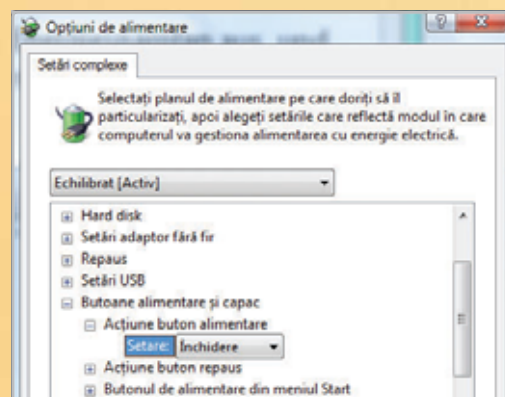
Opțiuni de alimentare

Setări complexe

Selectați planul de alimentare pe care doriți să îl particularizați, apoi alegeți setările care reflectă modul în care computerul va gestiona alimentarea cu energie electrică.

Echilibrat [Activ]

Hard disk
Setări adaptor fără fir
Repaus
Setări USB
Butoane alimentare și capac
Acțiune buton alimentare
Setare: Închidere
Acțiune buton repaus
Butonul de alimentare din meniul Start